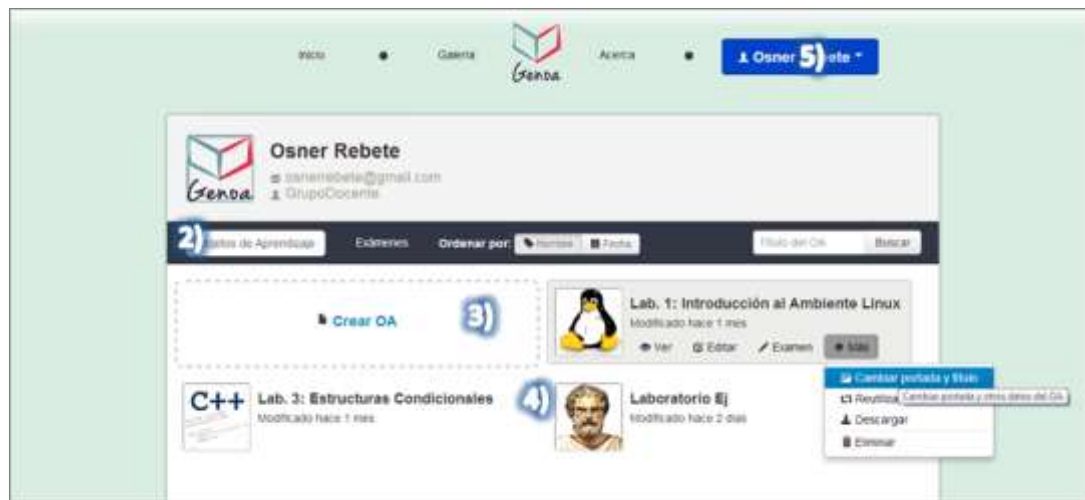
Inicio Galería Genoa Acerca Osner 5) ete

Genoa
Osner Rebete
osnerrebete@gmail.com
GrupoDocente

2) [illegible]tos de Aprendizaje Exámenes Ordenar por: Nombre Fecha Título del OA Buscar

Crear OA 3)

Lab. 1: Introducción al Ambiente Linux
Modificado hace 1 mes
Ver Editar Examen Más

Cambiar portada y título
Reutiliza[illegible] Cambiar portada y otros datos del OA
Descargar
Eliminar

C++
Lab. 3: Estructuras Condicionales
Modificado hace 1 mes

4)
Laboratorio Ej
Modificado hace 2 días